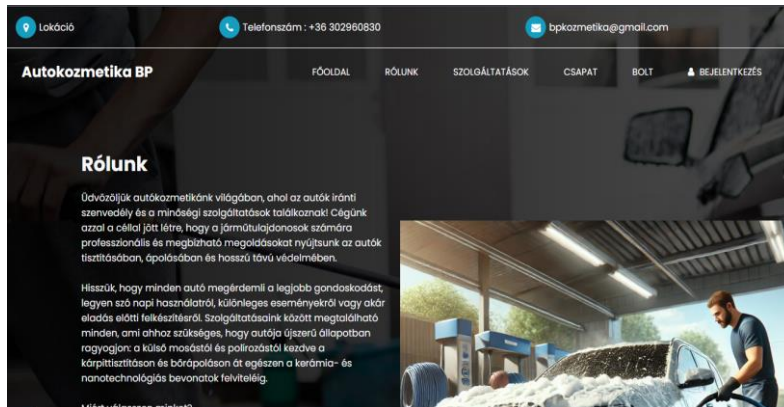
Lokáció

Telefonszám : +36 302960830

bpkozmetika@gmail.com

Autokozmetika BP

FŐOLDAL RÓLUNK SZOLGÁLTATÁSOK CSAPAT BOLT BEJELENTKEZÉS

Rólunk

Üdvözöljük autókozmetikánk világában, ahol az autók iránti szenvedély és a minőségi szolgáltatások találkoznak! Cégünk azzal a céllal jött létre, hogy a járműtulajdonosok számára professzionális és megbízható megoldásokat nyújtsunk az autók tisztításában, ápolásában és hosszú távú védelmében.

Hisszük, hogy minden autó megérdemli a legjobb gondoskodást, legyen szó napi használatról, különleges eseményekről vagy akár eladás előtti felkészítésről. Szolgáltatásaink között megtalálható minden, ami ahhoz szükséges, hogy autója újszerű állapotban ragyogjon: a külső mosástól és polírozástól kezdve a kárpittisztításon és bőrápoláson át egészen a kerámia- és nanotechnológiás bevonatok felviteléig.

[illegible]